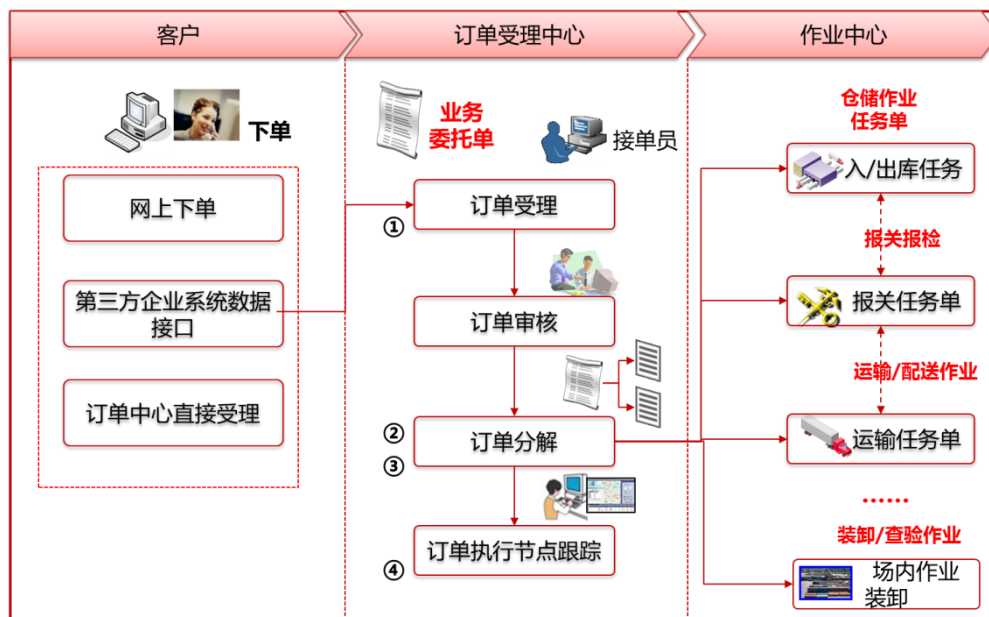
客户

订单受理中心

作业中心

下单

网上下单

第三方企业系统数据接口

订单中心直接受理

业务委托单

接单员

①

订单受理

订单审核

②

③

订单分解

④

订单执行节点跟踪

仓储作业任务单

入/出库任务

报关报检

报关任务单

运输/配送作业

运输任务单

……

装卸/查验作业

场内作业装卸